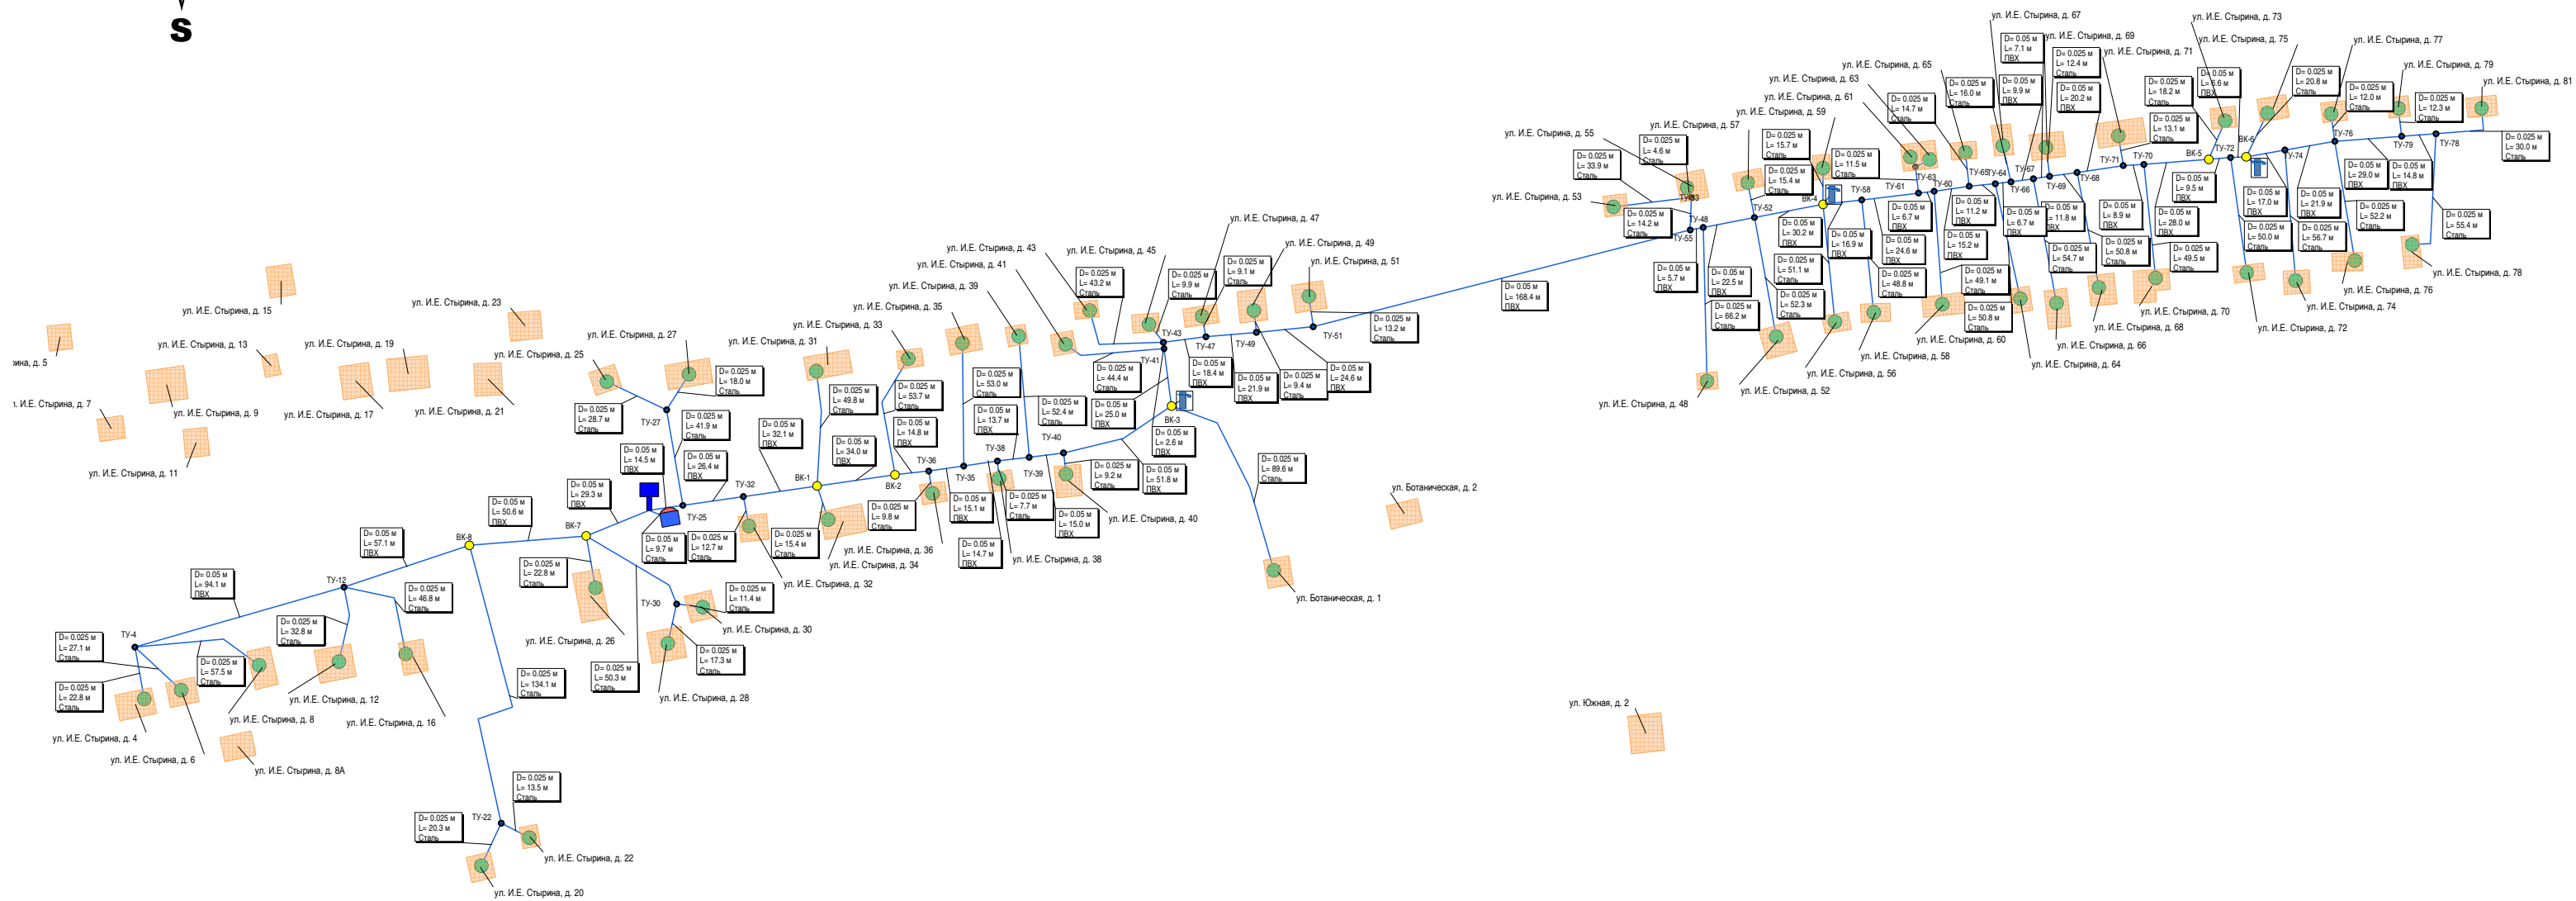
S

ул. И.Е. Стырина, д. 67
ул. И.Е. Стырина, д. 69
ул. И.Е. Стырина, д. 71
ул. И.Е. Стырина, д. 73
ул. И.Е. Стырина, д. 75
ул. И.Е. Стырина, д. 77
ул. И.Е. Стырина, д. 79
ул. И.Е. Стырина, д. 81
ул. И.Е. Стырина, д. 65
ул. И.Е. Стырина, д. 63
ул. И.Е. Стырина, д. 61
ул. И.Е. Стырина, д. 59
ул. И.Е. Стырина, д. 57
ул. И.Е. Стырина, д. 55
ул. И.Е. Стырина, д. 53
ул. И.Е. Стырина, д. 47
ул. И.Е. Стырина, д. 49
ул. И.Е. Стырина, д. 51
ул. И.Е. Стырина, д. 43
ул. И.Е. Стырина, д. 45
ул. И.Е. Стырина, д. 41
ул. И.Е. Стырина, д. 39
ул. И.Е. Стырина, д. 35
ул. И.Е. Стырина, д. 33
ул. И.Е. Стырина, д. 31
ул. И.Е. Стырина, д. 27
ул. И.Е. Стырина, д. 25
ул. И.Е. Стырина, д. 23
ул. И.Е. Стырина, д. 15
ул. И.Е. Стырина, д. 13
ул. И.Е. Стырина, д. 19
ул. И.Е. Стырина, д. 9
ул. И.Е. Стырина, д. 17
ул. И.Е. Стырина, д. 21
ул. И.Е. Стырина, д. 11
ул. И.Е. Стырина, д. 7
рина, д. 5
ул. И.Е. Стырина, д. 36
ул. И.Е. Стырина, д. 34
ул. И.Е. Стырина, д. 32
ул. И.Е. Стырина, д. 38
ул. И.Е. Стырина, д. 40
ул. И.Е. Стырина, д. 30
ул. И.Е. Стырина, д. 26
ул. И.Е. Стырина, д. 28
ул. И.Е. Стырина, д. 12
ул. И.Е. Стырина, д. 8
ул. И.Е. Стырина, д. 16
ул. И.Е. Стырина, д. 4
ул. И.Е. Стырина, д. 6
ул. И.Е. Стырина, д. 8А
ул. И.Е. Стырина, д. 22
ул. И.Е. Стырина, д. 20
ул. Ботаническая, д. 2
ул. Ботаническая, д. 1
ул. Южная, д. 2
ул. И.Е. Стырина, д. 48
ул. И.Е. Стырина, д. 52
ул. И.Е. Стырина, д. 56
ул. И.Е. Стырина, д. 58
ул. И.Е. Стырина, д. 60
ул. И.Е. Стырина, д. 64
ул. И.Е. Стырина, д. 66
ул. И.Е. Стырина, д. 68
ул. И.Е. Стырина, д. 70
ул. И.Е. Стырина, д. 72
ул. И.Е. Стырина, д. 74
ул. И.Е. Стырина, д. 76
ул. И.Е. Стырина, д. 78

ВК-1 ВК-2 ВК-3 ВК-4 ВК-5 ВК-6 ВК-7 ВК-8
ТУ-4 ТУ-12 ТУ-22 ТУ-25 ТУ-27 ТУ-30 ТУ-32 ТУ-35 ТУ-36 ТУ-38 ТУ-39 ТУ-40 ТУ-41 ТУ-43 ТУ-47 ТУ-49 ТУ-51 ТУ-52 ТУ-53 ТУ-55 ТУ-48 ТУ-58 ТУ-60 ТУ-61 ТУ-63 ТУ-64 ТУ-65 ТУ-66 ТУ-67 ТУ-68 ТУ-69 ТУ-70 ТУ-71 ТУ-72 ТУ-74 ТУ-76 ТУ-78 ТУ-79

D= 0.025 м L= 27.1 м Сталь
D= 0.025 м L= 22.8 м Сталь
D= 0.05 м L= 94.1 м ПВХ
D= 0.025 м L= 57.5 м Сталь
D= 0.025 м L= 32.8 м Сталь
D= 0.05 м L= 57.1 м ПВХ
D= 0.025 м L= 46.8 м Сталь
D= 0.05 м L= 50.6 м ПВХ
D= 0.025 м L= 134.1 м Сталь
D= 0.025 м L= 13.5 м Сталь
D= 0.025 м L= 20.3 м Сталь
D= 0.025 м L= 22.8 м Сталь
D= 0.05 м L= 29.3 м ПВХ
D= 0.025 м L= 50.3 м Сталь
D= 0.025 м L= 28.7 м Сталь
D= 0.05 м L= 14.5 м ПВХ
D= 0.05 м L= 9.7 м Сталь
D= 0.025 м L= 12.7 м Сталь
D= 0.025 м L= 11.4 м Сталь
D= 0.025 м L= 17.3 м Сталь
D= 0.025 м L= 18.0 м Сталь
D= 0.025 м L= 41.9 м Сталь
D= 0.05 м L= 26.4 м ПВХ
D= 0.05 м L= 32.1 м ПВХ
D= 0.025 м L= 15.4 м Сталь
D= 0.025 м L= 49.8 м Сталь
D= 0.05 м L= 34.0 м ПВХ
D= 0.025 м L= 53.7 м Сталь
D= 0.05 м L= 14.8 м ПВХ
D= 0.025 м L= 9.8 м Сталь
D= 0.025 м L= 53.0 м Сталь
D= 0.05 м L= 13.7 м ПВХ
D= 0.05 м L= 15.1 м ПВХ
D= 0.05 м L= 14.7 м ПВХ
D= 0.025 м L= 52.4 м Сталь
D= 0.025 м L= 7.7 м Сталь
D= 0.05 м L= 15.0 м ПВХ
D= 0.025 м L= 9.2 м Сталь
D= 0.05 м L= 51.8 м ПВХ
D= 0.025 м L= 43.2 м Сталь
D= 0.025 м L= 44.4 м Сталь
D= 0.05 м L= 25.0 м ПВХ
D= 0.05 м L= 2.6 м ПВХ
D= 0.025 м L= 9.9 м Сталь
D= 0.025 м L= 9.1 м Сталь
D= 0.05 м L= 18.4 м ПВХ
D= 0.05 м L= 21.9 м ПВХ
D= 0.025 м L= 9.4 м Сталь
D= 0.05 м L= 24.6 м ПВХ
D= 0.025 м L= 89.6 м Сталь
D= 0.025 м L= 13.2 м Сталь
D= 0.05 м L= 168.4 м ПВХ
D= 0.025 м L= 33.9 м Сталь
D= 0.025 м L= 4.6 м Сталь
D= 0.025 м L= 14.2 м Сталь
D= 0.05 м L= 5.7 м ПВХ
D= 0.05 м L= 22.5 м ПВХ
D= 0.025 м L= 66.2 м Сталь
D= 0.025 м L= 15.7 м Сталь
D= 0.025 м L= 15.4 м Сталь
D= 0.05 м L= 30.2 м ПВХ
D= 0.025 м L= 51.1 м Сталь
D= 0.025 м L= 52.3 м Сталь
D= 0.025 м L= 11.5 м Сталь
D= 0.05 м L= 16.9 м ПВХ
D= 0.025 м L= 14.7 м Сталь
D= 0.05 м L= 6.7 м ПВХ
D= 0.05 м L= 24.6 м ПВХ
D= 0.025 м L= 48.8 м Сталь
D= 0.025 м L= 16.0 м Сталь
D= 0.05 м L= 11.2 м ПВХ
D= 0.05 м L= 15.2 м ПВХ
D= 0.025 м L= 49.1 м Сталь
D= 0.025 м L= 50.8 м Сталь
D= 0.05 м L= 7.1 м ПВХ
D= 0.05 м L= 9.9 м ПВХ
D= 0.05 м L= 6.7 м ПВХ
D= 0.025 м L= 12.4 м Сталь
D= 0.05 м L= 20.2 м ПВХ
D= 0.05 м L= 11.8 м ПВХ
D= 0.025 м L= 54.7 м Сталь
D= 0.05 м L= 8.9 м ПВХ
D= 0.025 м L= 50.8 м Сталь
D= 0.025 м L= 18.2 м Сталь
D= 0.025 м L= 13.1 м Сталь
D= 0.05 м L= 9.5 м ПВХ
D= 0.05 м L= 28.0 м ПВХ
D= 0.025 м L= 49.5 м Сталь
D= 0.05 м L= 6.6 м ПВХ
D= 0.025 м L= 20.8 м Сталь
D= 0.05 м L= 17.0 м ПВХ
D= 0.025 м L= 50.0 м Сталь
D= 0.05 м L= 21.9 м ПВХ
D= 0.025 м L= 56.7 м Сталь
D= 0.025 м L= 12.0 м Сталь
D= 0.05 м L= 29.0 м ПВХ
D= 0.025 м L= 52.2 м Сталь
D= 0.025 м L= 12.3 м Сталь
D= 0.05 м L= 14.8 м ПВХ
D= 0.025 м L= 30.0 м Сталь
D= 0.025 м L= 55.4 м Сталь